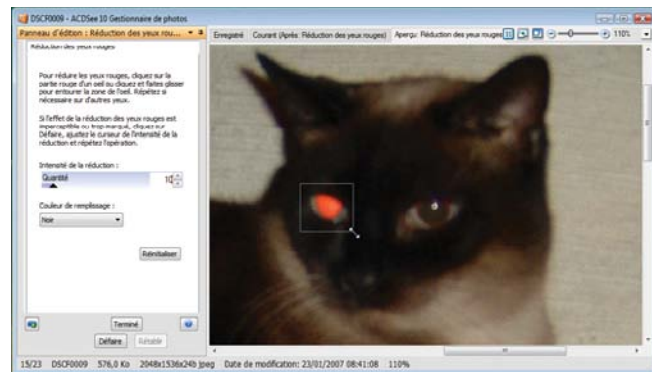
DSCF0009 - ACDSee 10 Gestionnaire de photos

Panneau d'édition : Réduction des yeux rou...

Réduction des yeux rouges

Pour réduire les yeux rouges, cliquez sur la partie rouge d'un oeil ou cliquez et faites glisser pour entourer la zone de l'oeil. Répétez si nécessaire sur d'autres yeux.

Si l'effet de la réduction des yeux rouges est imperceptible ou trop marqué, cliquez sur Défaire, ajustez le curseur de l'intensité de la réduction et répétez l'opération.

Intensité de la réduction :

Quantité

10

Couleur de remplissage :

Noir

Réinitialiser

Terminé

Défaire

Rétablir

Enregistré

Courant (Après: Réduction des yeux rouges)

Aperçu: Réduction des yeux rouges

110%

15/23 DSCF0009 576,0 Ko 2048x1536x24b jpeg Date de modification: 23/01/2007 08:41:08 110%